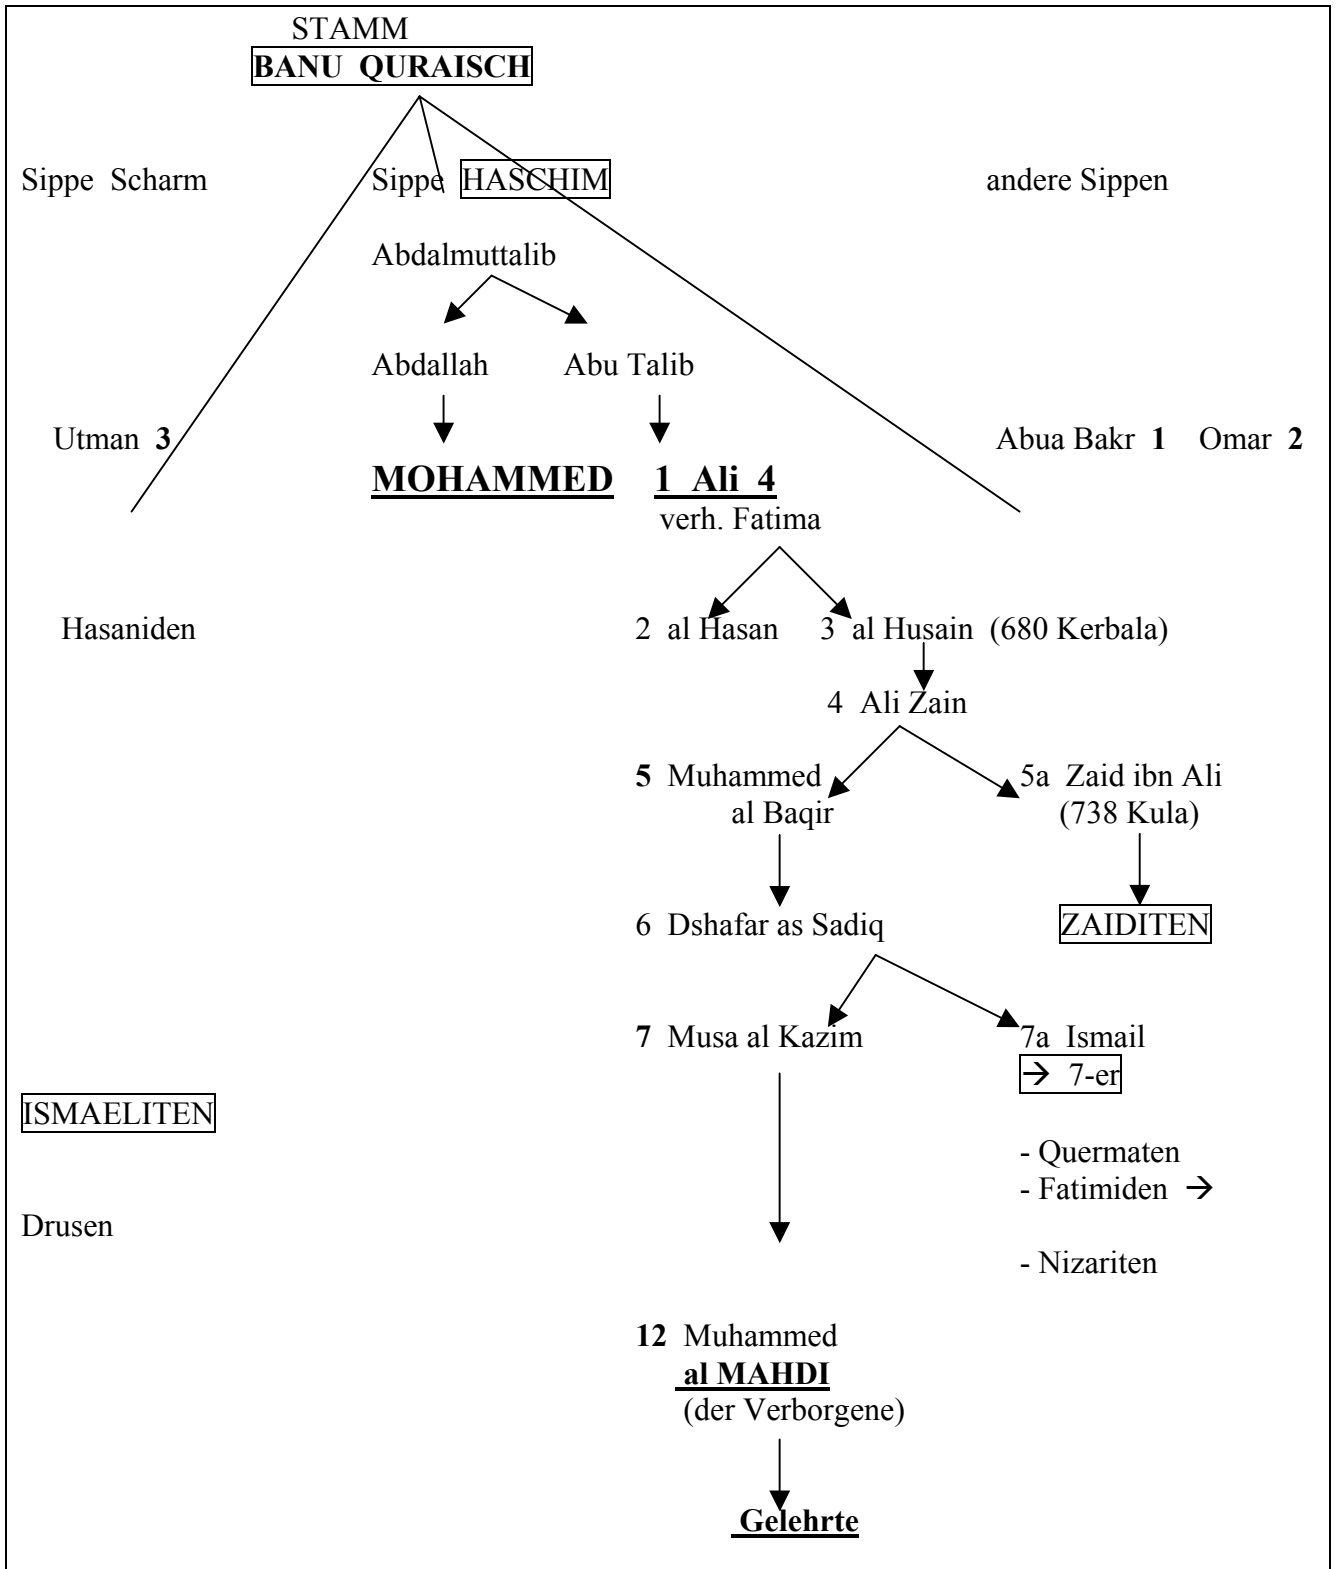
STAMM
BANU QURAISCH

Sippe Scharm

Sippe HASCHIM

andere Sippen

Abdalmuttalib

Abdallah Abu Talib

Utman 3

Abua Bakr 1 Omar 2

MOHAMMED 1 Ali 4
verh. Fatima

Hasaniden

2 al Hasan 3 al Husain (680 Kerbala)

4 Ali Zain

5 Muhammed al Baqir

5a Zaid ibn Ali (738 Kula)

6 Dshafar as Sadiq

ZAIDITEN

7 Musa al Kazim

7a Ismail
→ 7-er

ISMAELITEN

- Quermaten
- Fatimiden →

Drusen

- Nizariten

12 Muhammed
al MAHDI
(der Verborgene)

Gelehrte